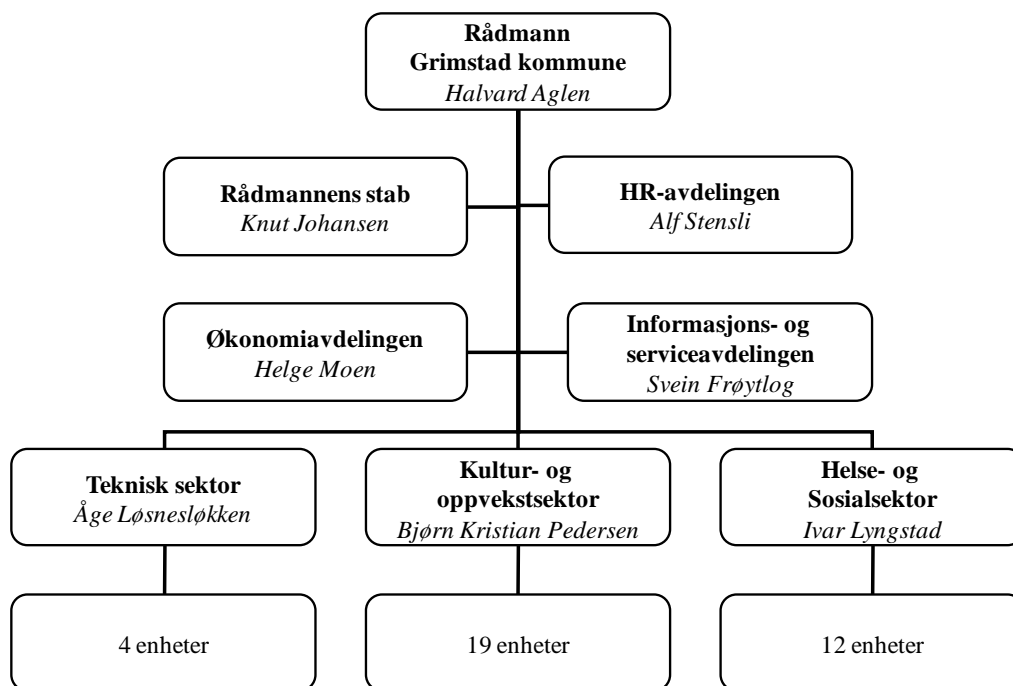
Rådmann
Grimstad kommune
Halvard Aglen

Rådmannens stab
Knut Johansen

HR-avdelingen
Alf Stensli

Økonomiavdelingen
Helge Moen

Informasjons- og serviceavdelingen
Svein Frøytlog

Teknisk sektor
Åge Løsnesløkken

Kultur- og oppvekstsektor
Bjørn Kristian Pedersen

Helse- og Sosialsektor
Ivar Lyngstad

4 enheter

19 enheter

12 enheter